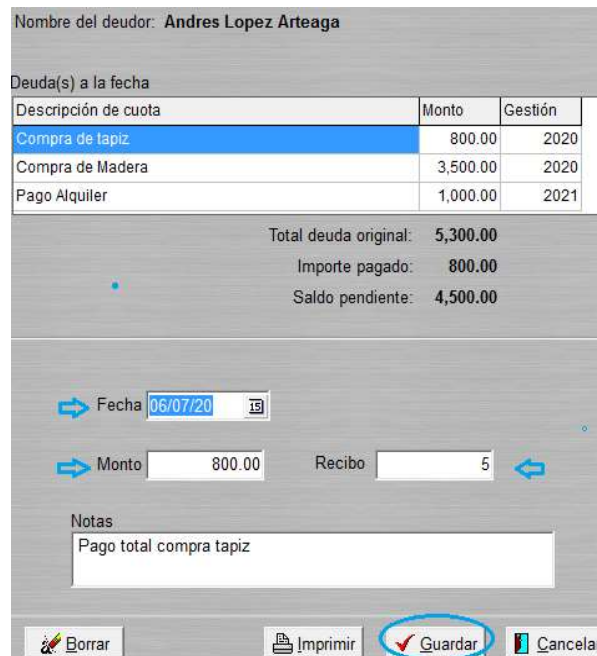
Nombre del deudor: **Andres Lopez Arteaga**

Deuda(s) a la fecha

| Descripción de cuota | Monto | Gestión |
|---|---|---|
| Compra de tapiz | 800.00 | 2020 |
| Compra de Madera | 3,500.00 | 2020 |
| Pago Alquiler | 1,000.00 | 2021 |

Total deuda original: 5,300.00
Importe pagado: 800.00
Saldo pendiente: 4,500.00

Fecha 06/07/20 15

Monto 800.00 Recibo 5

Notas
Pago total compra tapiz

Borrar Imprimir Guardar Cancelar